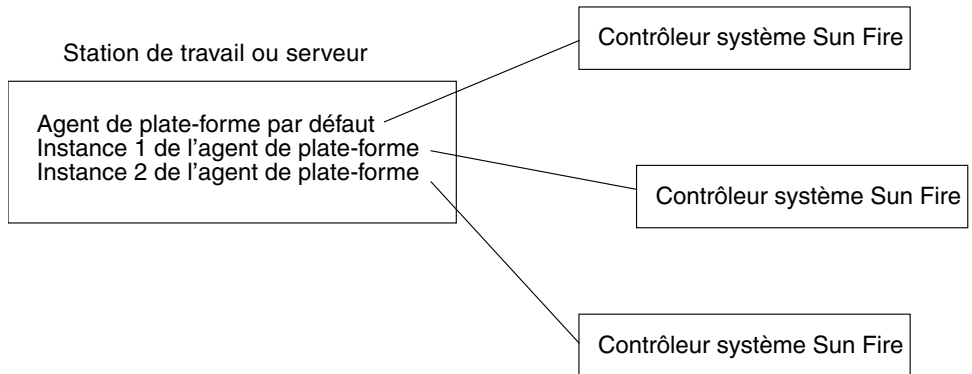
Station de travail ou serveur

Agent de plate-forme par défaut
Instance 1 de l’agent de plate-forme
Instance 2 de l’agent de plate-forme

Contrôleur système Sun Fire

Contrôleur système Sun Fire

Contrôleur système Sun Fire